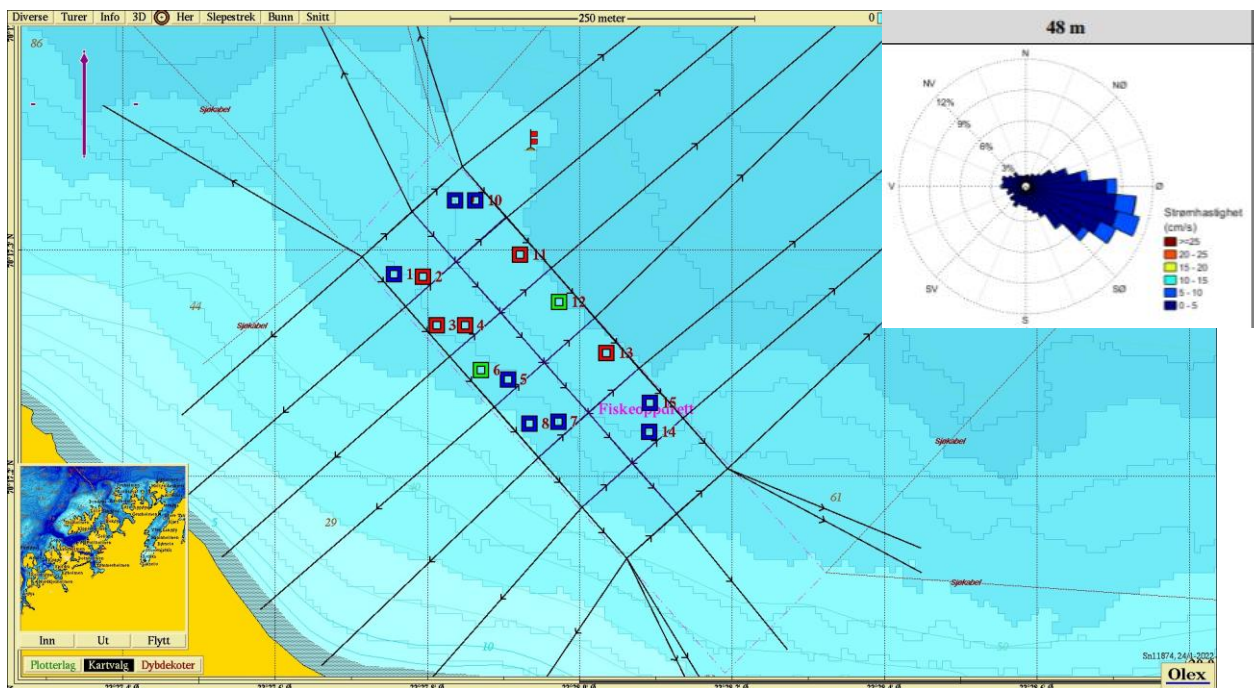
Diverse | Turer | Info | 3D | Her | Slepestrek | Bunn | Snitt

250 meter

0

48 m

N
NØ
Ø
SØ
S
SV
V
NV

12%
9%
6%
3%

Strømhastighet (cm/s)
>=25
20 - 25
15 - 20
10 - 15
5 - 10
0 - 5

86
Sjøkabel
Sjøkabel
44
10
1
2
3
4
5
6
7
8
11
12
13
14
15
Fiskeoppdrett
Sjøkabel
61
29
5
10
Sjøkabel
50

Inn | Ut | Flytt

Plotterlag | Kartvalg | Dybdekoter

Sn11874, 24/1-2022

Olex